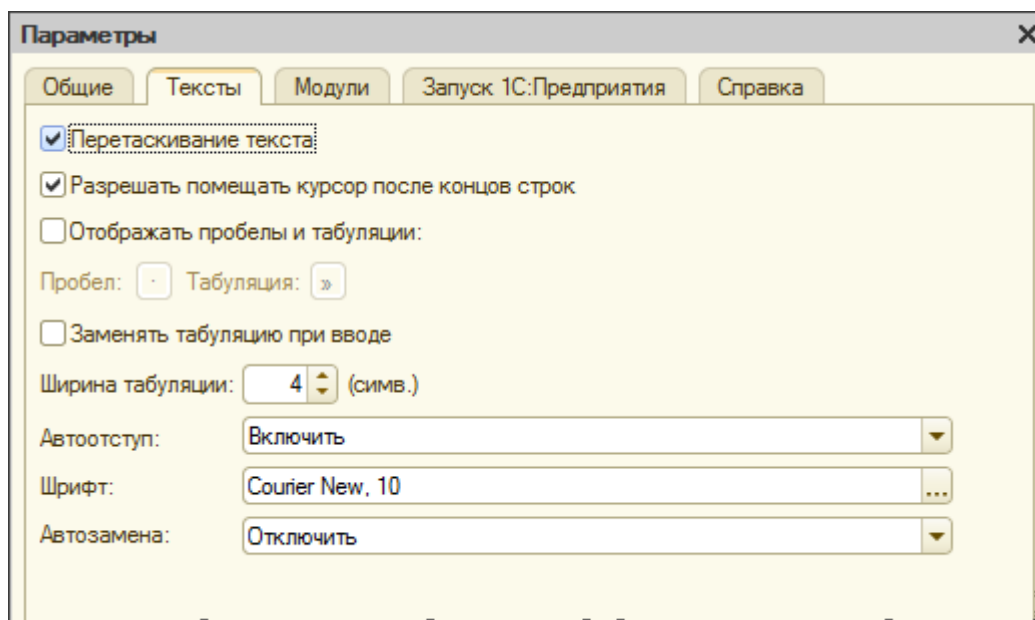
Параметры ×

Общие | Тексты | Модули | Запуск 1С:Предприятия | Справка

☑ Перетаскивание текста

☑ Разрешать помещать курсор после концов строк

☐ Отображать пробелы и табуляции:

Пробел: · Табуляция: »

☐ Заменять табуляцию при вводе

Ширина табуляции: 4 (симв.)

Автоотступ: Включить

Шрифт: Courier New, 10 ...

Автозамена: Отключить